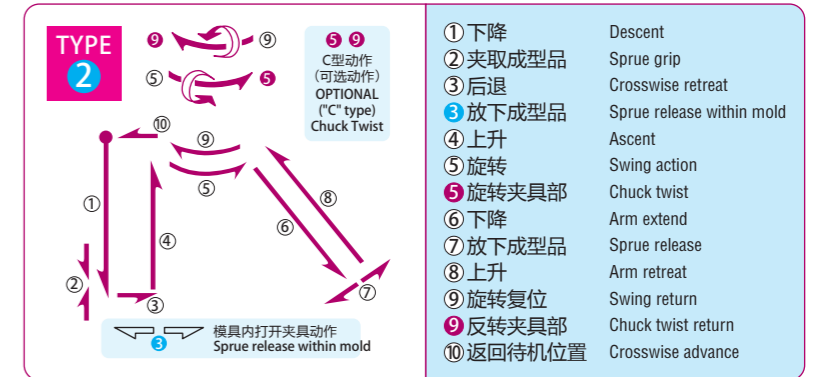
TYPE 2

⑨ ⑨
⑤ ⑤

⑤ ⑨
C型动作
(可选动作)
OPTIONAL
("C" type)
Chuck Twist

⑩
⑨
⑤
①
④
⑧
⑥
②
③
⑦

③ 模具内打开夹具动作
Sprue release within mold

| | |
|---|---|
| ①下降 | Descent |
| ②夹取成型品 | Sprue grip |
| ③后退 | Crosswise retreat |
| ③放下成型品 | Sprue release within mold |
| ④上升 | Ascent |
| ⑤旋转 | Swing action |
| ⑤旋转夹具部 | Chuck twist |
| ⑥下降 | Arm extend |
| ⑦放下成型品 | Sprue release |
| ⑧上升 | Arm retreat |
| ⑨旋转复位 | Swing return |
| ⑨反转夹具部 | Chuck twist return |
| ⑩返回待机位置 | Crosswise advance |